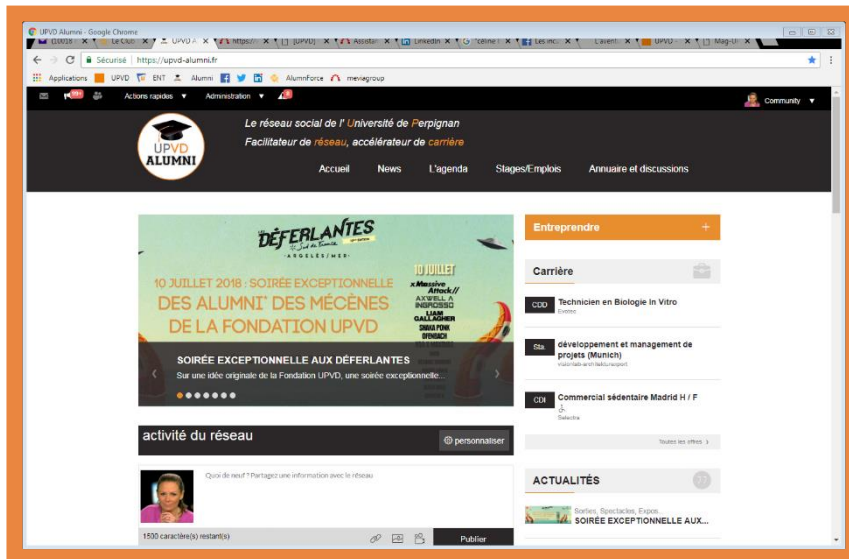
UPVD Alumni - Google Chrome

(10016) | Le Club | UPVD A | https:// | [UPVD] | Assistan | LinkedIn | "céline | Les inc | L'alerti | UPVD | Mag-U

Sécurisé | https://upvd-alumni.fr

Applications UPVD ENT Alumni AlumnForce meviagroup

99+ Actions rapides ▼ Administration ▼ Community ▼

UPVD ALUMNI

Le réseau social de l' Université de Perpignan
Facilitateur de réseau, accélérateur de carrière

Accueil News L'agenda Stages/Emplois Annuaire et discussions

DÉFERLANTES
ARGELÈS/MER

10 JUILLET 2018 : SOIRÉE EXCEPTIONNELLE
DES ALUMNI DES MÉCÈNES
DE LA FONDATION UPVD

10 JUILLET
Massive Attack
AXWELL Λ INGROSSO
LIAM GALLAGHER
SNAKA PONK
SFENDACH

SOIRÉE EXCEPTIONNELLE AUX DÉFERLANTES
Sur une idée originale de la Fondation UPVD, une soirée exceptionnelle...

activité du réseau
personnaliser

Quoi de neuf ? Partagez une information avec le réseau

1500 caractère(s) restant(s)
Publier

Entreprendre +

Carrière

CDD Technicien en Biologie In Vitro
Evolteo

Sta. développement et management de projets (Munich)
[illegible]

CDI Commercial sédentaire Madrid H / F
Selectra

Toutes les offres ›

ACTUALITÉS

Sorties, Spectacles, Expos.
SOIRÉE EXCEPTIONNELLE AUX...